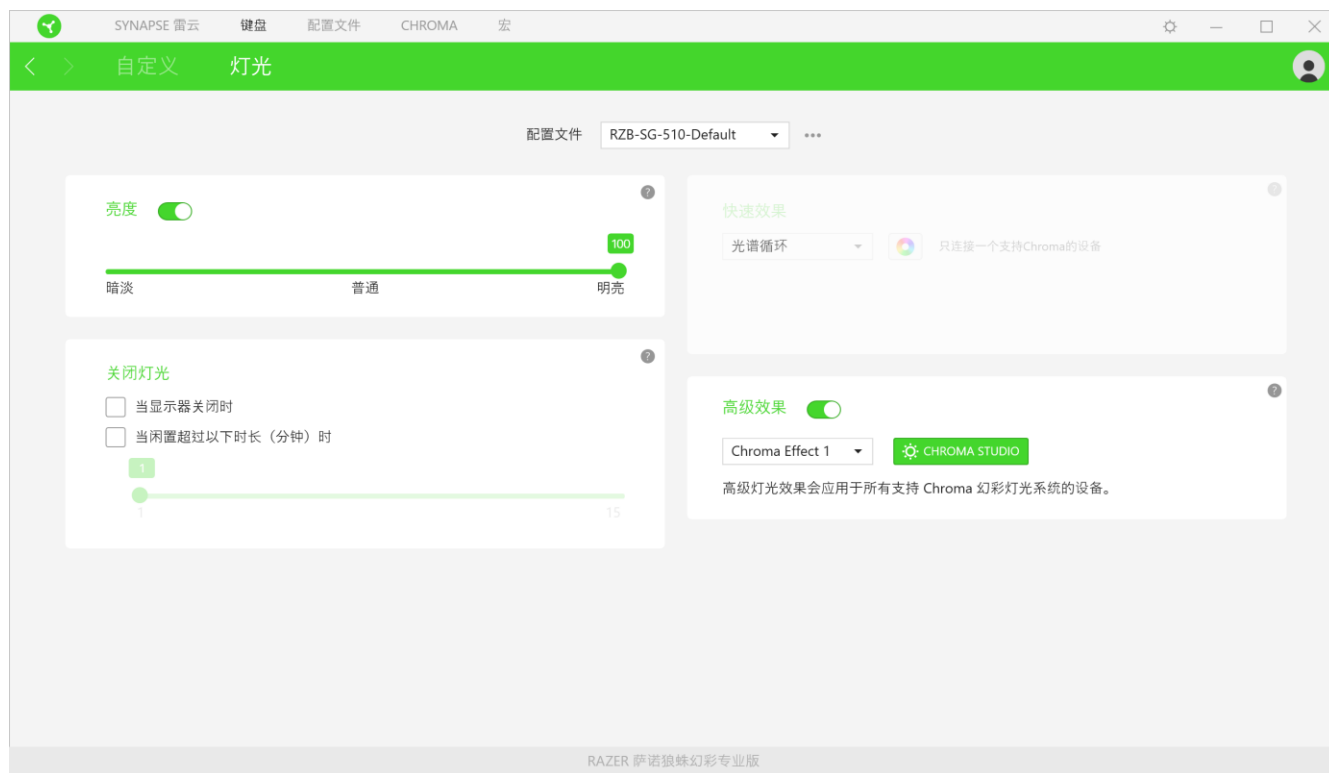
SYNAPSE 雷云 键盘 配置文件 CHROMA 宏

自定义 灯光

配置文件 RZB-SG-510-Default

亮度

100

暗淡 普通 明亮

关闭灯光

当显示器关闭时

当闲置超过以下时长（分钟）时

1

1 15

快速效果

光谱循环

只连接一个支持Chroma的设备

高级效果

Chroma Effect 1

CHROMA STUDIO

高级灯光效果会应用于所有支持 Chroma 幻彩灯光系统的设备。

RAZER 萨诺狼蛛幻彩专业版